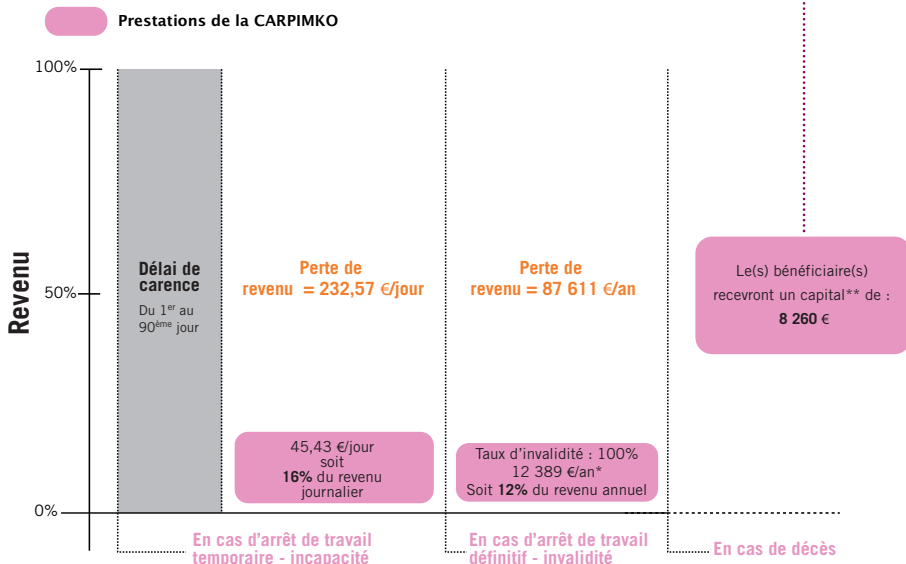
Prestations de la CARPIMKO

100%

Revenu

50%

0%

Délai de carence

Du $1^{er}$ au $90^{ème}$ jour

Perte de revenu = 232,57 €/jour

45,43 €/jour soit **16%** du revenu journalier

En cas d'arrêt de travail temporaire - incapacité

Perte de revenu = 87 611 €/an

Taux d'invalidité : 100% 12 389 €/an* Soit **12%** du revenu annuel

En cas d'arrêt de travail définitif - invalidité

Le(s) bénéficiaire(s) recevront un capital** de : **8 260** €

En cas de décès